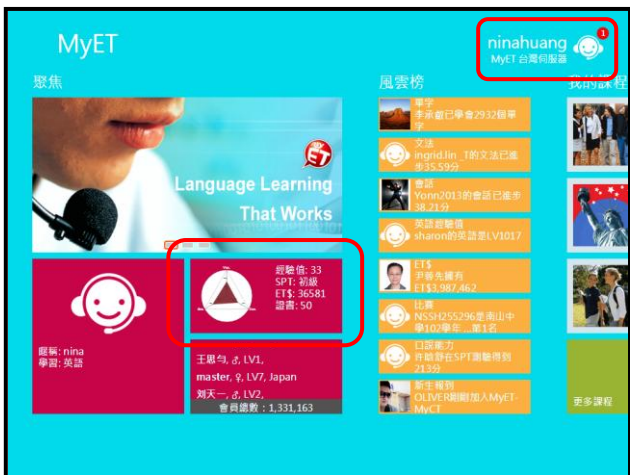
MyET

ninahuang
MyET 台灣伺服器

1

聚焦

ET

Language Learning
That Works

暱稱: nina
學習: 英語

經驗值: 33
SPT: 初級
ET$: 36581
證書: 50

王思勻, ♂, LV1,
master, ♀, LV7, Japan
劉天一, ♂, LV2,
會員總數：1,331,163

風雲榜

單字
李承叡已學會2932個單字

文法
ingrid.lin_T的文法已進步35.59分

會話
Yonn2013的會話已進步38.21分

英語經驗值
sharon的英語是LV1017

ET$
尹善先擁有ET$3,987,462

比賽
NSSH25S296是南山中學102學年...第1名

口說能力
許皓群在SPT測驗得到213分

新生報到
OLIVER剛剛加入MyET-MyCT

我的課程

更多課程